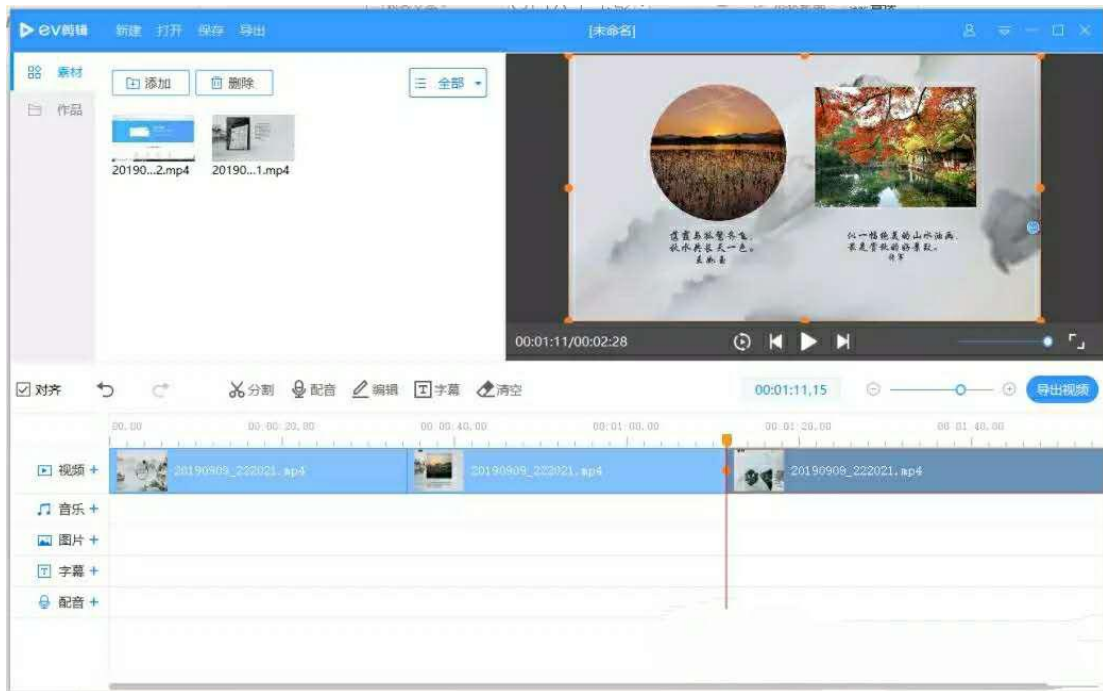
ev剪辑 新建 打开 保存 导出

[未命名]

素材
作品

添加 删除 全部

20190...2.mp4 20190...1.mp4

落霞与孤鹜齐飞，秋水共长天一色。
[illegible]

以一幅绝美的山水油画，来呈现秋的好景致。
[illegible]

00:01:11/00:02:28

对齐 分割 配音 编辑 字幕 清空 00:01:11,15 导出视频

00:00 00:00:20.00 00:00:40.00 00:01:00.00 00:01:20.00 00:01:40.00

视频 + 20190909_222021.mp4 20190909_222021.mp4 20190909_222021.mp4
音乐 +
图片 +
字幕 +
配音 +